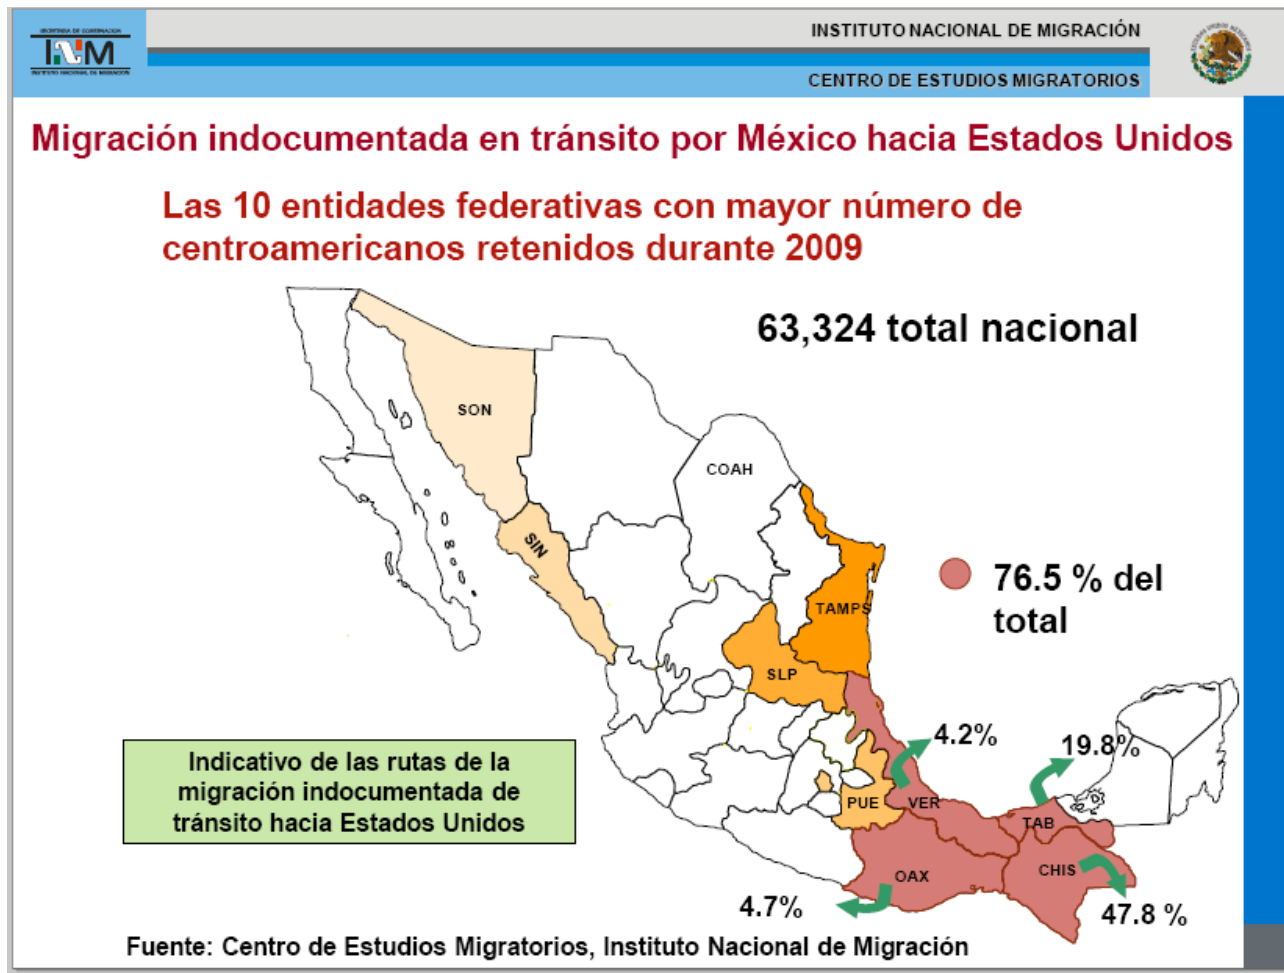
SECRETARÍA DE GOBERNACIÓN
INM
INSTITUTO NACIONAL DE MIGRACIÓN

INSTITUTO NACIONAL DE MIGRACIÓN

CENTRO DE ESTUDIOS MIGRATORIOS

Migración indocumentada en tránsito por México hacia Estados Unidos

Las 10 entidades federativas con mayor número de centroamericanos retenidos durante 2009

63,324 total nacional

SON

COAH

SIN

TAMPS

SLP

76.5 % del total

4.2%

19.8%

Indicativo de las rutas de la migración indocumentada de tránsito hacia Estados Unidos

PUE

VER

TAB

OAX

CHIS

4.7%

47.8 %

Fuente: Centro de Estudios Migratorios, Instituto Nacional de Migración